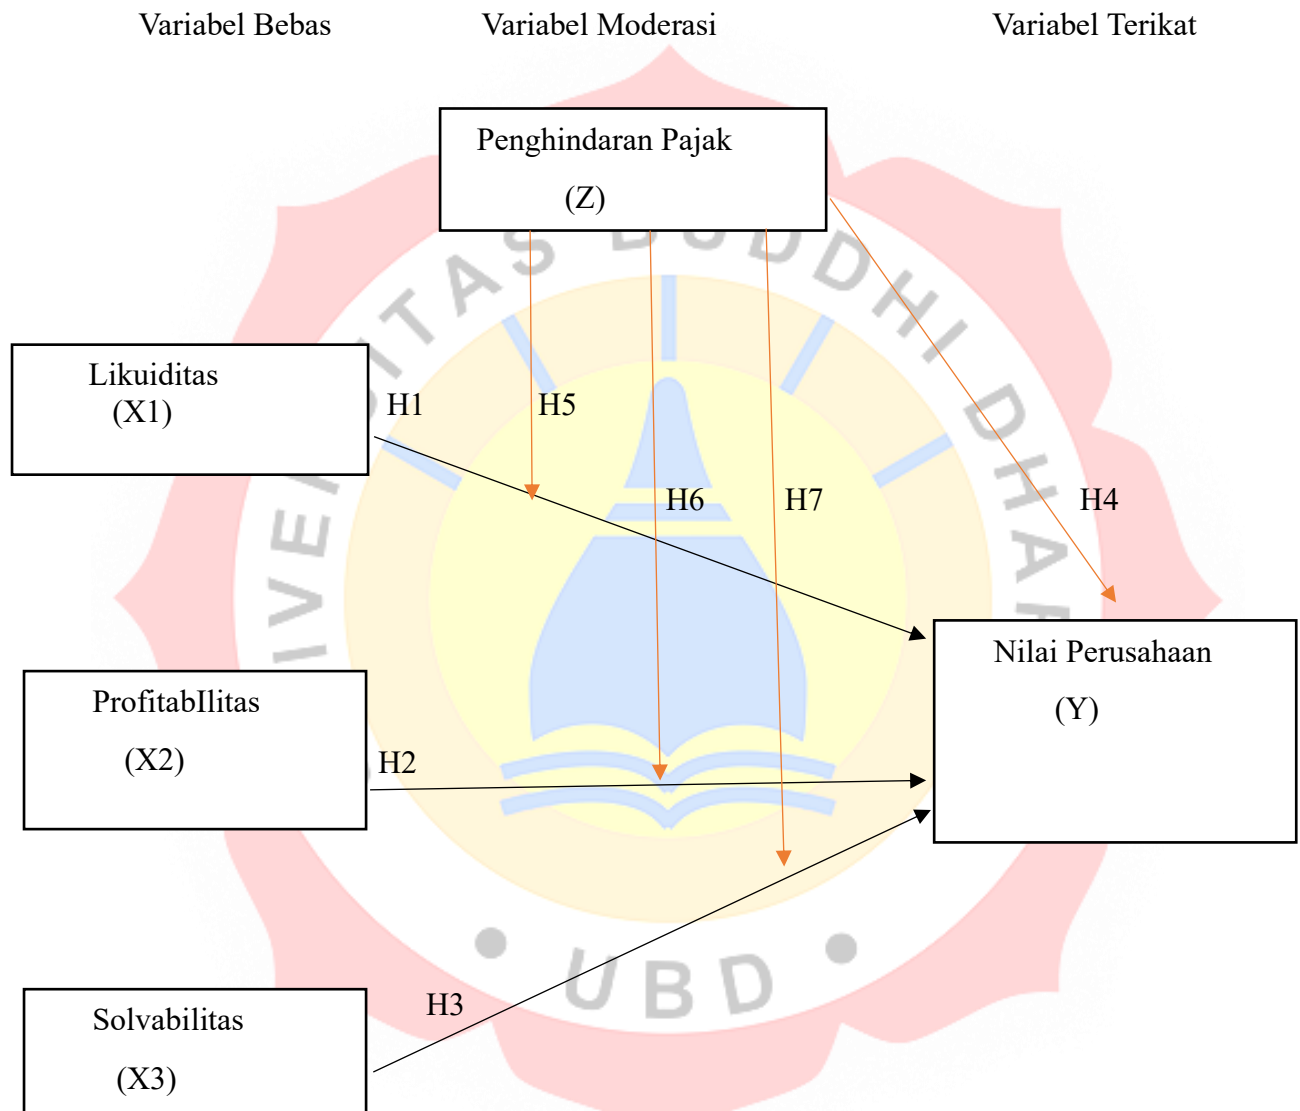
Variabel Bebas

Variabel Moderasi

Variabel Terikat

Penghindaran Pajak
(Z)

Likuiditas
(X1)

H1

H5

H6

H7

H4

Nilai Perusahaan
(Y)

ProfitabIlitas
(X2)

H2

Solvabilitas
(X3)

H3

UNIVERSITAS BUDDHI DHARMA

UBD